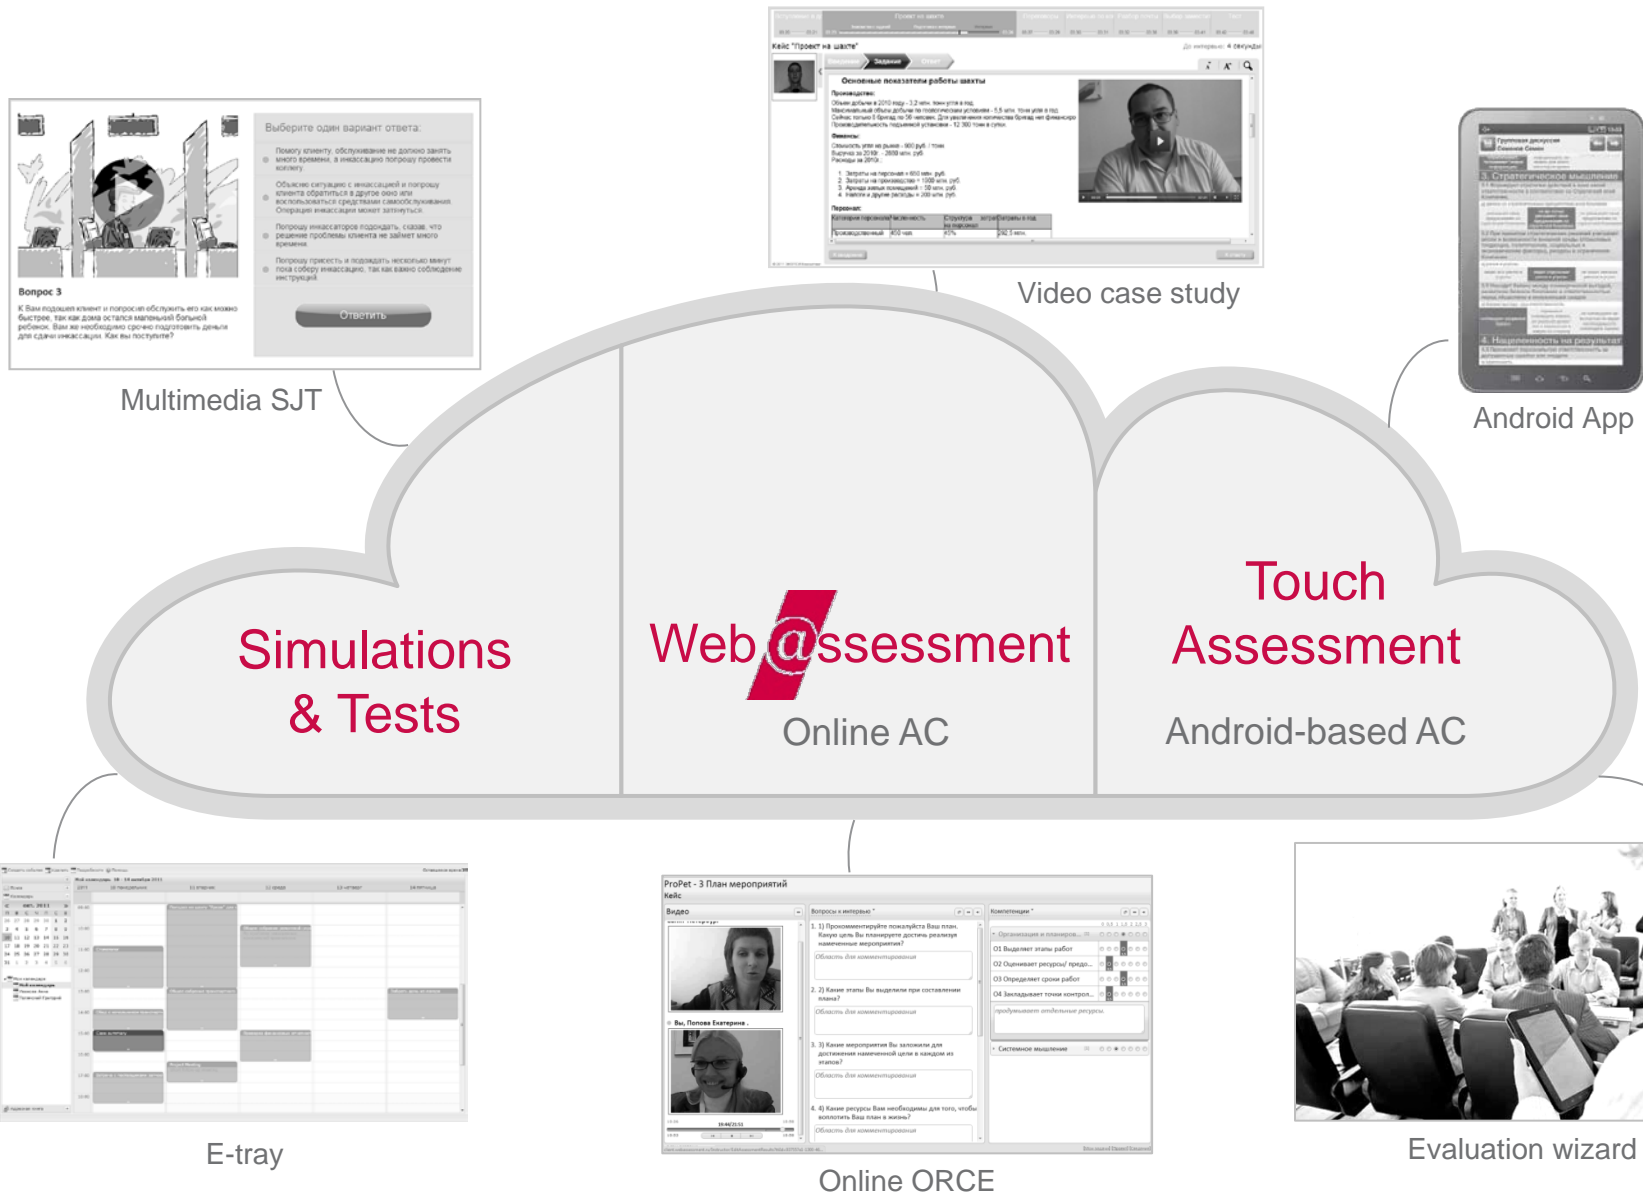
Выберите один вариант ответа:

Помогу клиенту, обслуживание не должно занять много времени, а инкассацию попрошу провести позже

Объясню ситуацию с инкассацией и попрошу клиента обратиться в другое окно или воспользоваться средствами самообслуживания. Операция инкассации может затянуться

Попрошу инкассаторов подождать, сказав, что решение проблемы клиента не займет много времени

Попрошу присесть и подождать несколько минут пока соберу инкассацию, так как важно соблюдение инструкций

Ответить

Вопрос 3

К Вам подошел клиент и попросил обслужить его как можно быстрее, так как дома остался маленький больной ребенок. Вам же необходимо срочно подготовить деньги для сдачи инкассации. Как вы поступите?

Multimedia SJT

Кейс "Проект на шахте"

Основные показатели работы шахты

Video case study

Android App

Simulations & Tests

Web@ssessment

Online AC

Touch Assessment

Android-based AC

E-tray

ProPet - 3 План мероприятий

Кейс

Видео

Вопросы к интервью

Компетенции

Вы, Попова Екатерина

Online ORCE

Evaluation wizard